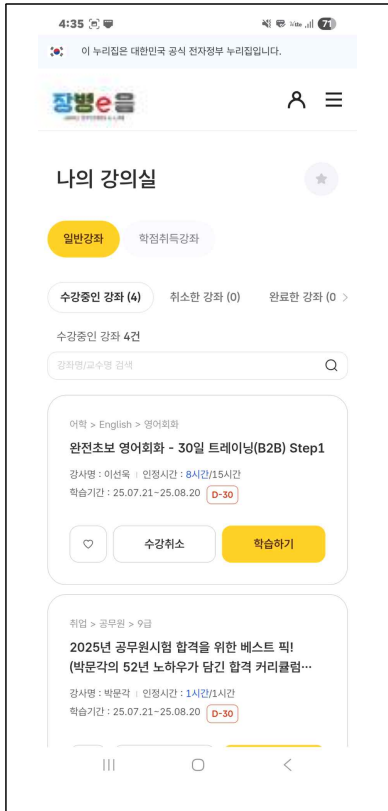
4:35

이 누리집은 대한민국 공식 전자정부 누리집입니다.

장병e음
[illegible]

나의 강의실

일반강좌 학점취득강좌

수강중인 강좌 (4) 취소한 강좌 (0) 완료한 강좌 (0)

수강중인 강좌 4건

강좌명/교수명 검색

어학 > English > 영어회화
완전초보 영어회화 - 30일 트레이닝(B2B) Step1
강사명 : 이선욱 | 인정시간 : 8시간/15시간
학습기간 : 25.07.21~25.08.20 D-30

수강취소 학습하기

취업 > 공무원 > 9급
2025년 공무원시험 합격을 위한 베스트 픽! (박문각의 52년 노하우가 담긴 합격 커리큘럼…
강사명 : 박문각 | 인정시간 : 1시간/1시간
학습기간 : 25.07.21~25.08.20 D-30